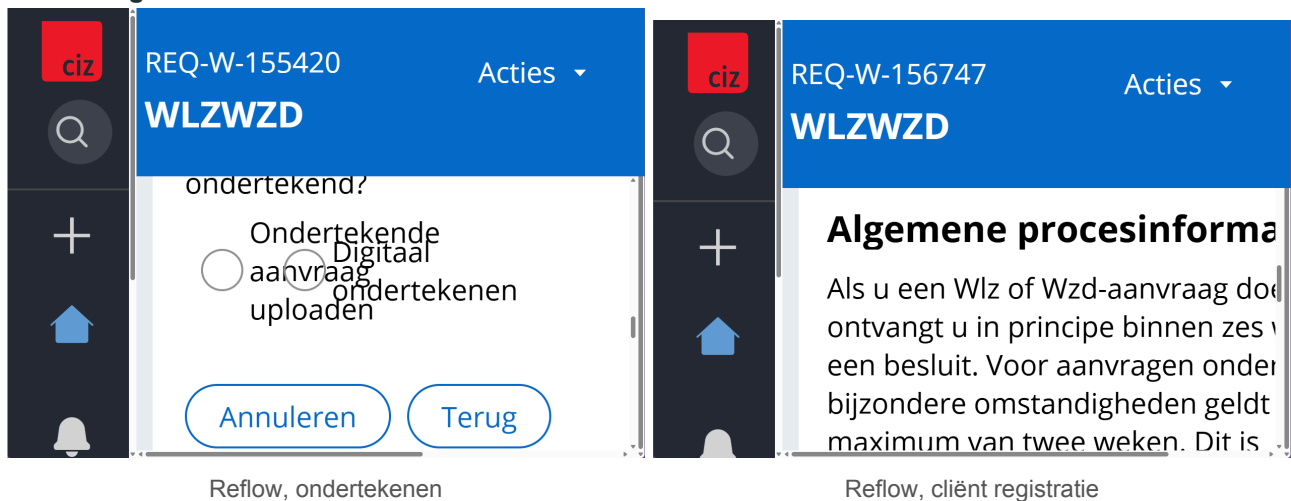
ciz

REQ-W-155420

WLZWZD

Acties

ondertekend?

Ondertekende aanvraag uploaden

Digitaal ondertekenen

Annuleren

Terug

Reflow, ondertekenen

ciz

REQ-W-156747

WLZWZD

Acties

Algemene procesinforma

Als u een Wlz of Wzd-aanvraag doe ontvangt u in principe binnen zes v een besluit. Voor aanvragen onder bijzondere omstandigheden geldt maximum van twee weken. Dit is

Reflow, cliënt registratie